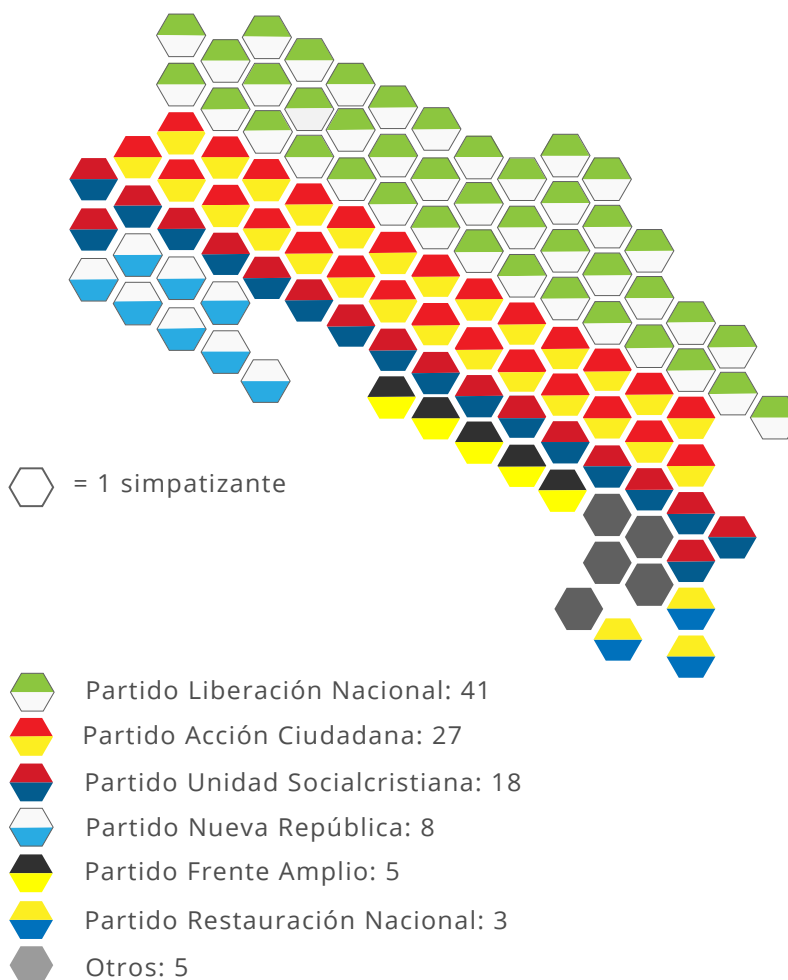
= 1 simpatizante

Partido Liberación Nacional: 41
Partido Acción Ciudadana: 27
Partido Unidad Socialcristiana: 18
Partido Nueva República: 8
Partido Frente Amplio: 5
Partido Restauración Nacional: 3
Otros: 5